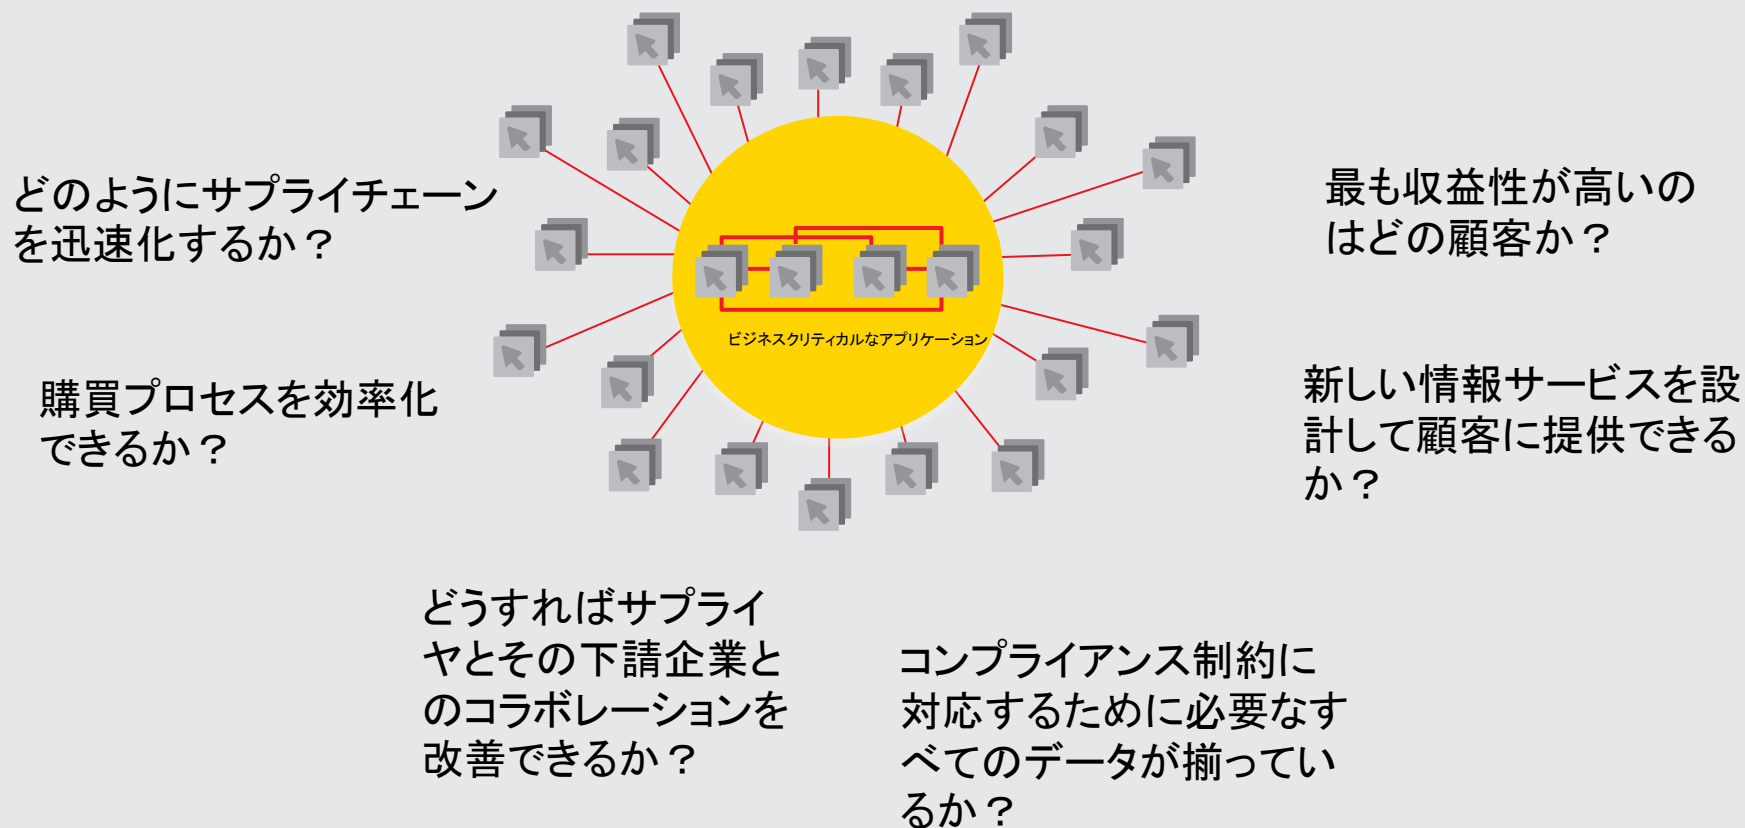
どのようにサプライチェーンを迅速化するか？

購買プロセスを効率化できるか？

ビジネスクリティカルなアプリケーション

最も収益性が高いのはどの顧客か？

新しい情報サービスを設計して顧客に提供できるか？

どうすればサプライヤとその下請企業とのコラボレーションを改善できるか？

コンプライアンス制約に対応するために必要なすべてのデータが揃っているか？